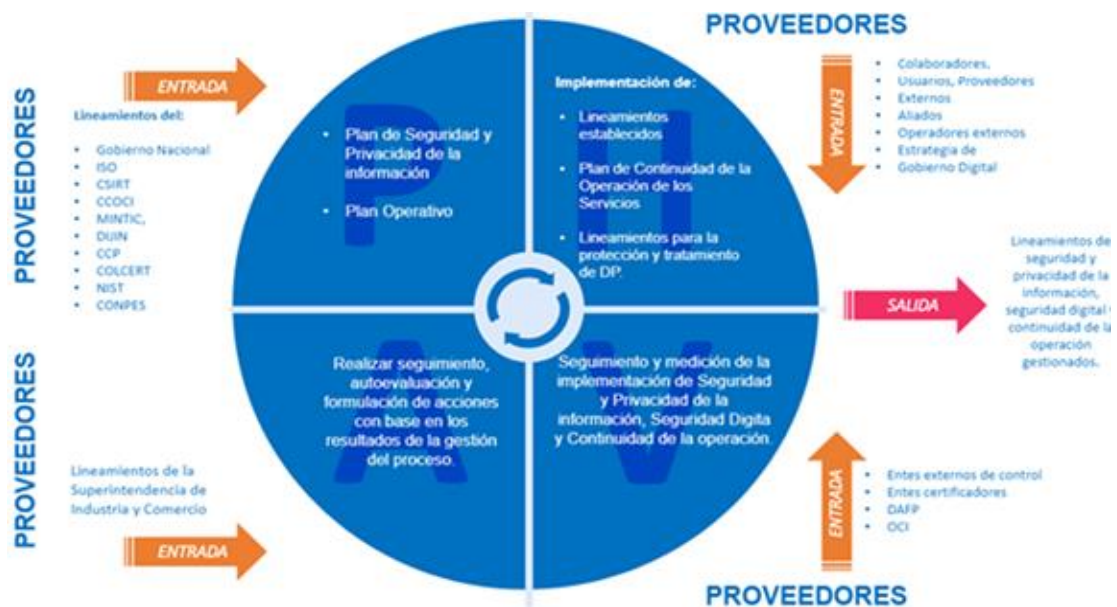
PROVEEDORES

ENTRADA

Lineamientos del:

- Gobierno Nacional
- ISO
- CSIRT
- CCOCI
- MINTIC,
- DUIN
- CCP
- COLCERT
- NIST
- CONPES

P

- Plan de Seguridad y Privacidad de la información
- Plan Operativo

H

Implementación de:

- Lineamientos establecidos
- Plan de Continuidad de la Operación de los Servicios
- Lineamientos para la protección y tratamiento de DP.

PROVEEDORES

ENTRADA

- Colaboradores,
- Usuarios, Proveedores
- Externos
- Aliados
- Operadores externos
- Estrategia de Gobierno Digital

SALIDA

Lineamientos de seguridad y privacidad de la información, seguridad digital y continuidad de la operación gestionados.

PROVEEDORES

A

Realizar seguimiento, autoevaluación y formulación de acciones con base en los resultados de la gestión del proceso.

Lineamientos de la Superintendencia de Industria y Comercio

ENTRADA

V

Seguimiento y medición de la implementación de Seguridad y Privacidad de la información, Seguridad Digita y Continuidad de la operación.

ENTRADA

- Entes externos de control
- Entes certificadores
- DAFP
- OCI

PROVEEDORES